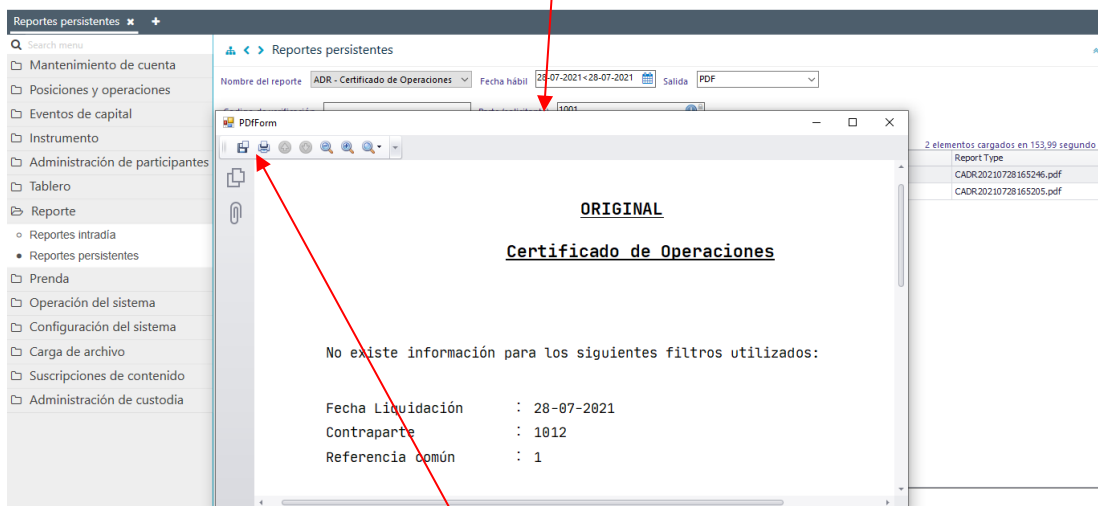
Reportes persistentes ✖ +

Search menu
Mantenimiento de cuenta
Posiciones y operaciones
Eventos de capital
Instrumento
Administración de participantes
Tablero
Reporte
Reportes intradía
Reportes persistentes
Prenda
Operación del sistema
Configuración del sistema
Carga de archivo
Suscripciones de contenido
Administración de custodia

Reportes persistentes

Nombre del reporte ADR - Certificado de Operaciones Fecha hábil 28-07-2021<28-07-2021 Salida PDF

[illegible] 1001

2 elementos cargados en 153,99 segundo

| Report Type |
|---|
| CADR20210728165246.pdf |
| CADR20210728165205.pdf |

PDFForm

ORIGINAL

Certificado de Operaciones

No existe información para los siguientes filtros utilizados:

Fecha Liquidación : 28-07-2021
Contraparte : 1012
Referencia común : 1